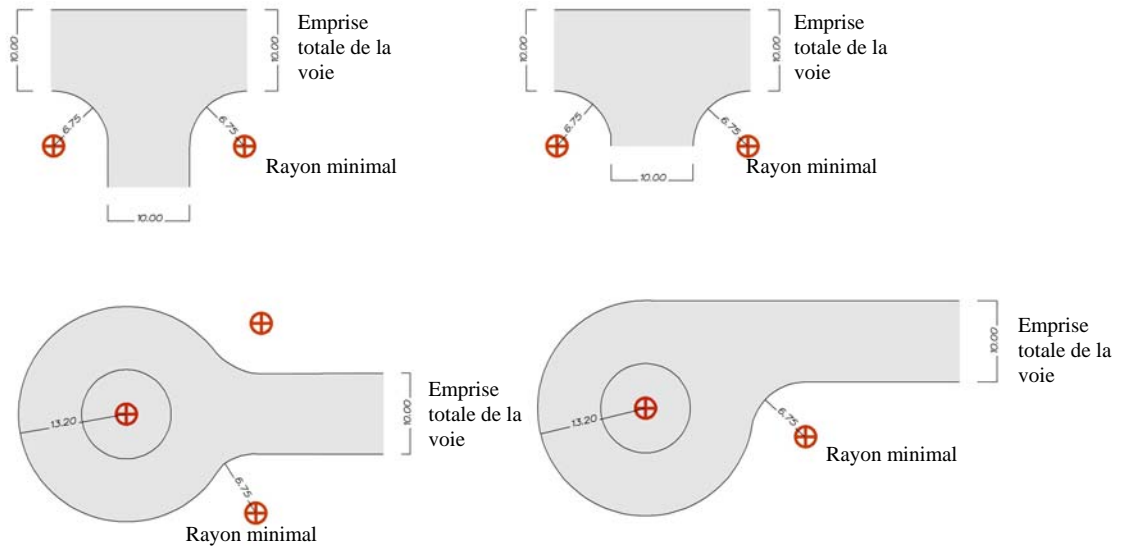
10.00

Emprise totale de la voie

10.00

6.75

6.75

Rayon minimal

10.00

10.00

Emprise totale de la voie

10.00

6.75

6.75

10.00

Rayon minimal

13.20

Emprise totale de la voie

10.00

6.75

Rayon minimal

10.00

Emprise totale de la voie

13.20

6.75

Rayon minimal